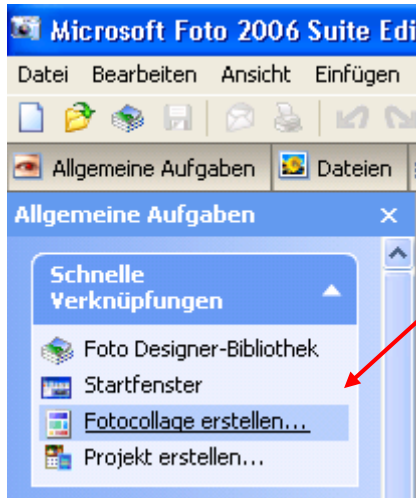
Microsoft Foto 2006 Suite Edi

Datei Bearbeiten Ansicht Einfügen

Allgemeine Aufgaben Dateien

Allgemeine Aufgaben ×

Schnelle Verknüpfungen

Foto Designer-Bibliothek
Startfenster
Fotocollage erstellen...
Projekt erstellen...